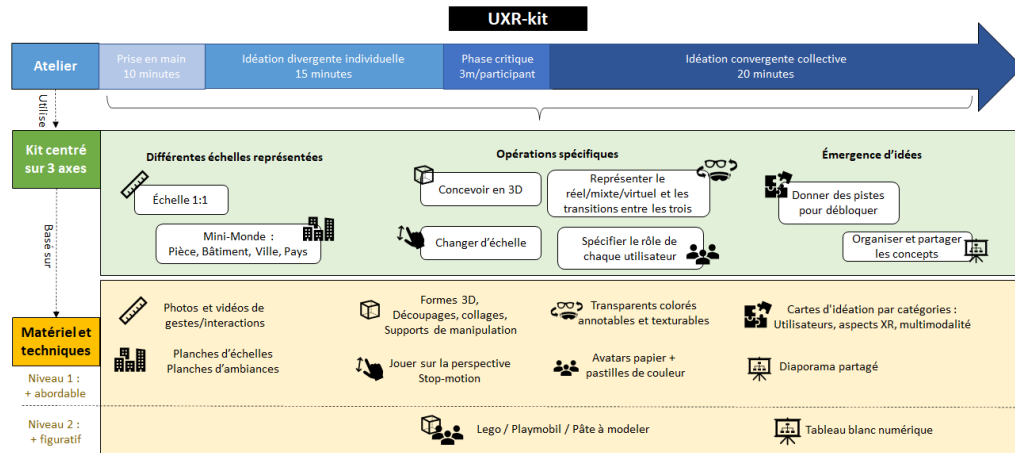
UXR-kit

Atelier

Prise en main
10 minutes

Idéation divergente individuelle
15 minutes

Phase critique
3m/participant

Idéation convergente collective
20 minutes

Utilise

Kit centré sur 3 axes

Différentes échelles représentées

Échelle 1:1

Mini-Monde : Pièce, Bâtiment, Ville, Pays

Opérations spécifiques

Concevoir en 3D

Représenter le réel/mixte/virtuel et les transitions entre les trois

Changer d'échelle

Spécifier le rôle de chaque utilisateur

Émergence d'idées

Donner des pistes pour débloquer

Organiser et partager les concepts

Basé sur

Matériel et techniques

Photos et vidéos de gestes/interactions

Formes 3D, Découpages, collages, Supports de manipulation

Transparents colorés annotables et texturables

Cartes d'idéation par catégories : Utilisateurs, aspects XR, multimodalité

Planches d'échelles
Planches d'ambiances

Jouer sur la perspective
Stop-motion

Avatars papier + pastilles de couleur

Diaporama partagé

Niveau 1 :
+ abordable

Niveau 2 :
+ figuratif

Lego / Playmobil / Pâte à modeler

Tableau blanc numérique